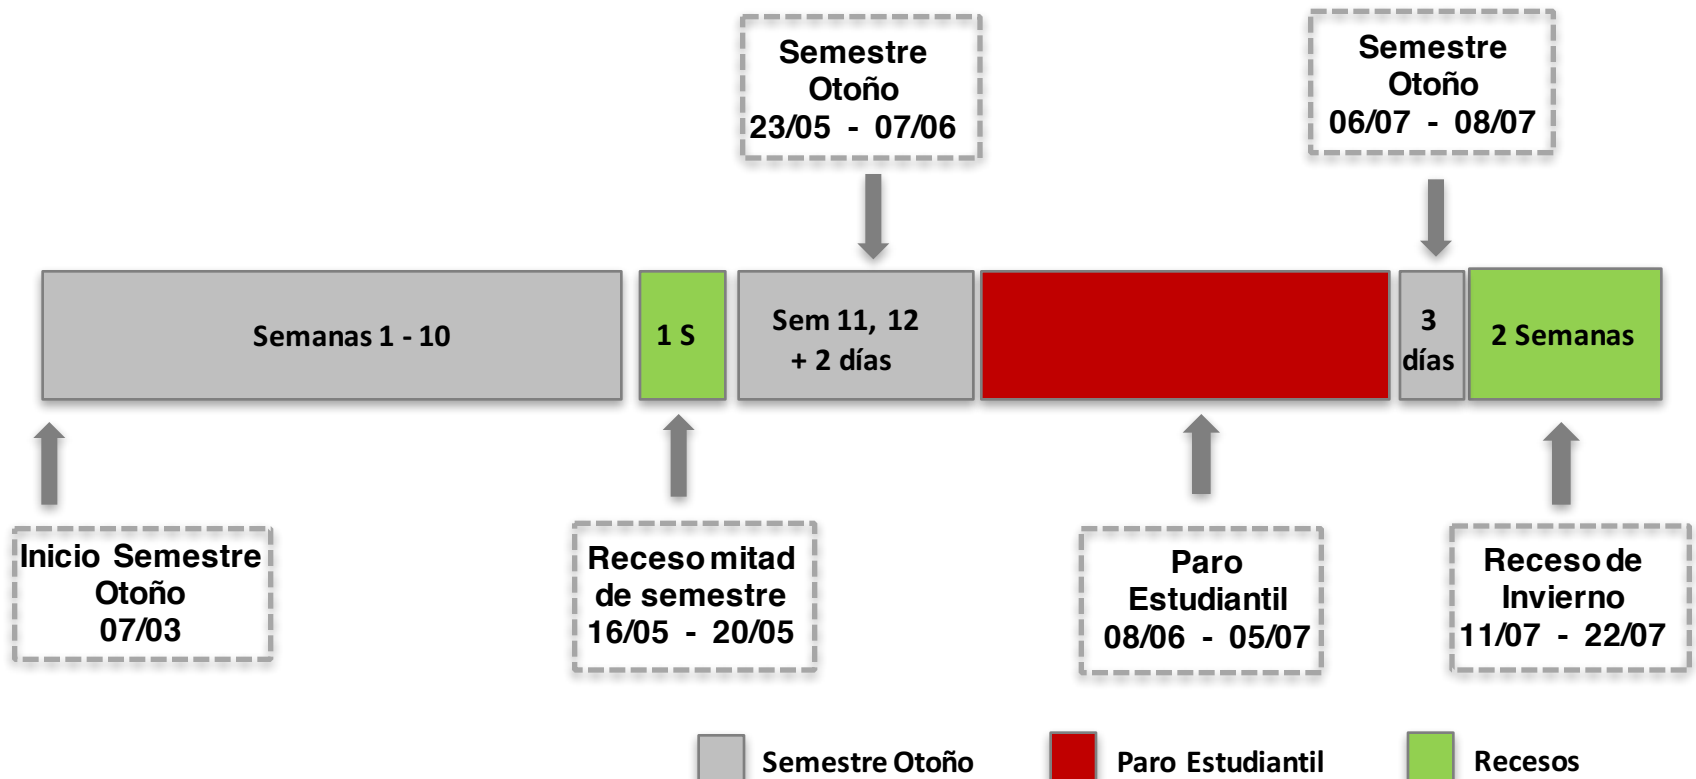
Semestre Otoño 23/05 - 07/06

Semestre Otoño 06/07 - 08/07

Semanas 1 - 10

1 S

Sem 11, 12 + 2 días

3 días

2 Semanas

Inicio Semestre Otoño 07/03

Receso mitad de semestre 16/05 - 20/05

Paro Estudiantil 08/06 - 05/07

Receso de Invierno 11/07 - 22/07

Semestre Otoño

Paro Estudiantil

Recesos